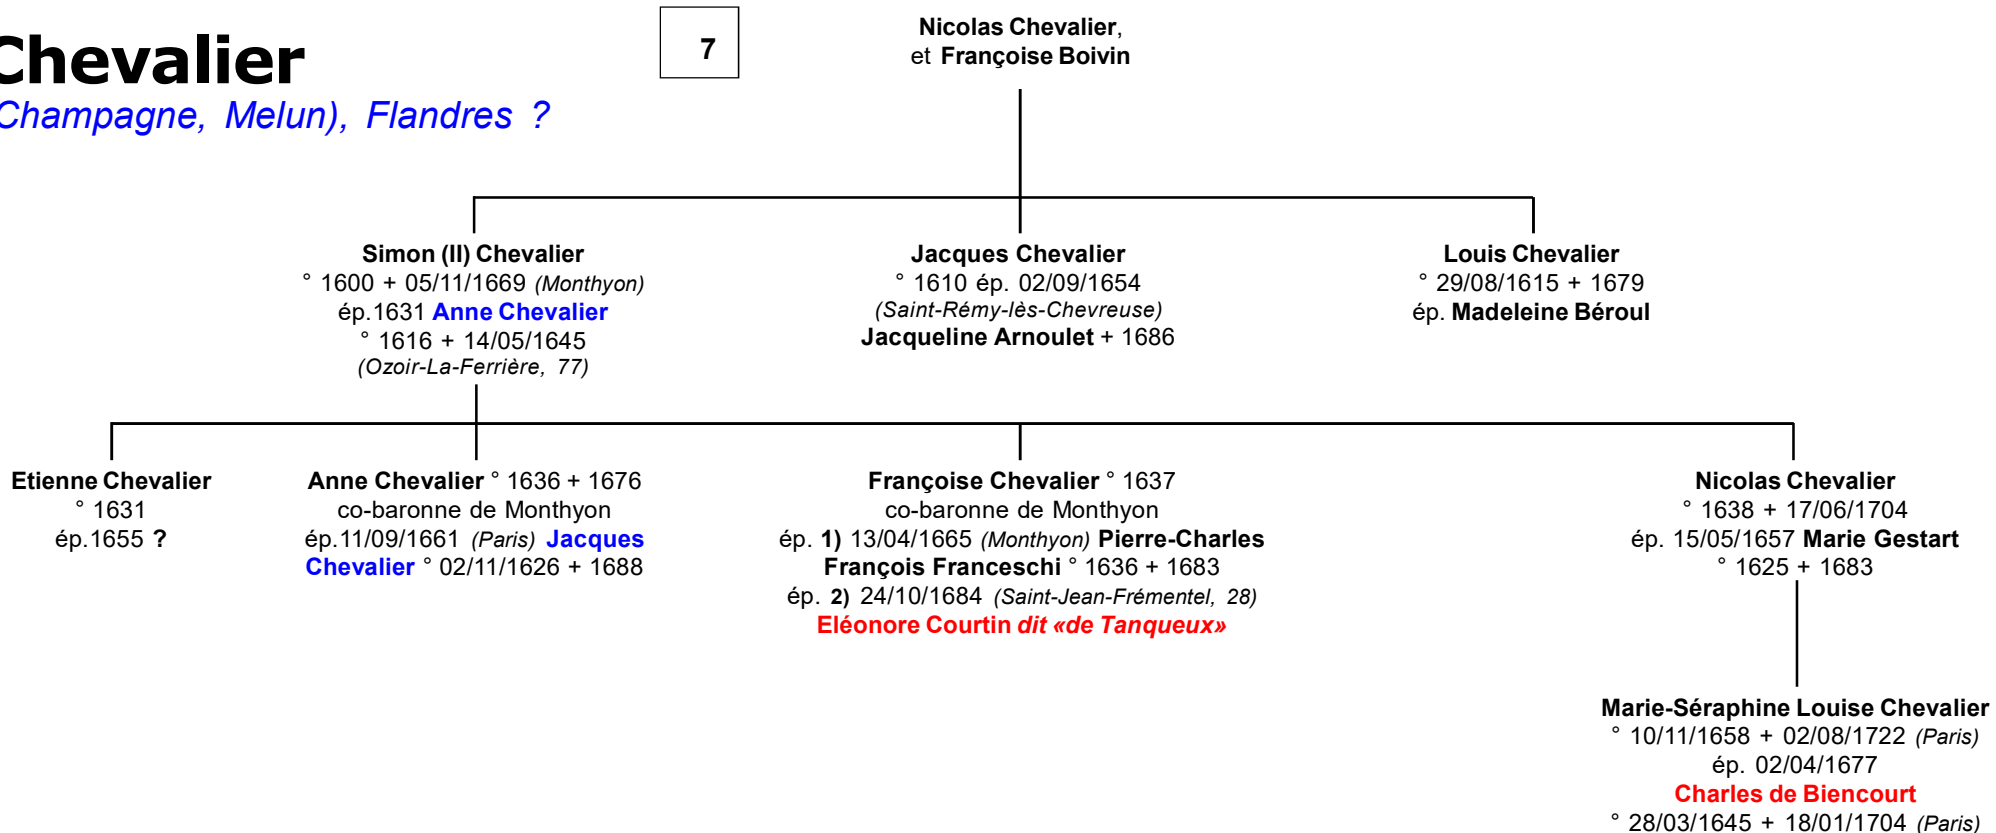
Chevalier
Champagne, Melun), Flandres ?

7

Nicolas Chevalier, et Françoise Boivin

Simon (II) Chevalier
° 1600 + 05/11/1669 (Monthyon)
ép.1631 Anne Chevalier
° 1616 + 14/05/1645
(Ozoir-La-Ferrière, 77)

Jacques Chevalier
° 1610 ép. 02/09/1654
(Saint-Rémy-lès-Chevreuse)
Jacqueline Arnoulet + 1686

Louis Chevalier
° 29/08/1615 + 1679
ép. Madeleine Béroul

Etienne Chevalier
° 1631
ép.1655 ?

Anne Chevalier ° 1636 + 1676
co-baronne de Monthyon
ép.11/09/1661 (Paris) Jacques Chevalier ° 02/11/1626 + 1688

Françoise Chevalier ° 1637
co-baronne de Monthyon
ép. 1) 13/04/1665 (Monthyon) Pierre-Charles François Franceschi ° 1636 + 1683
ép. 2) 24/10/1684 (Saint-Jean-Frémentel, 28)
Eléonore Courtin dit «de Tanqueux»

Nicolas Chevalier
° 1638 + 17/06/1704
ép. 15/05/1657 Marie Gestart
° 1625 + 1683

Marie-Séraphine Louise Chevalier
° 10/11/1658 + 02/08/1722 (Paris)
ép. 02/04/1677
Charles de Biencourt
° 28/03/1645 + 18/01/1704 (Paris)